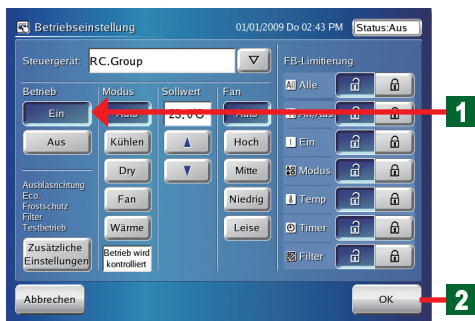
Betriebseinstellung 01/01/2009 Do 02:43 PM Status:Aus

Steuergerät: RC.Group

Betrieb
Ein
Aus

Modus
Auto
Kühlen
Dry
Fan
Wärme

Sollwert
23.0°C
▲
▼

Fan
Auto
Hoch
Mitte
Niedrig
Leise

Ausblasrichtung
Eco.
Frostschutz
Filter
Testbetrieb

Zusätzliche Einstellungen

Betrieb wird kontrolliert

FB-Limitierung
All Alle
Ein/Aus
Ein
Modus
Temp
Timer
Filter

Abbrechen

OK

1

2